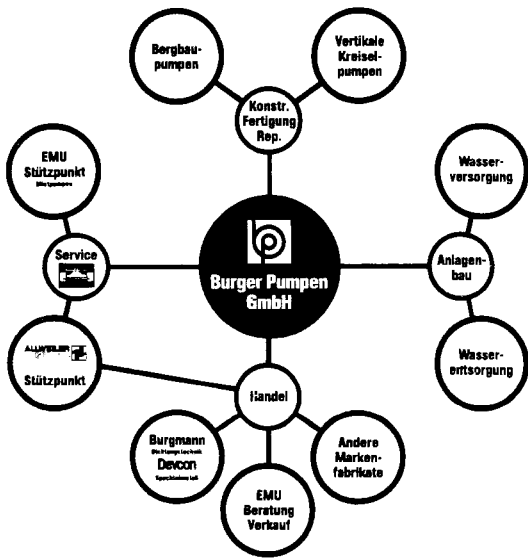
Bergbaupumpen

Vertikale Kreiselpumpen

Konstr. Fertigung Rep.

EMU Stützpunkt
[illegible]

Wasserversorgung

Service

Burger Pumpen GmbH

Anlagenbau

ALLWEILER
Stützpunkt

Wasserentsorgung

Handel

Burgmann
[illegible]
Devcon
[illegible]

Andere Markenfabrikate

EMU Beratung Verkauf